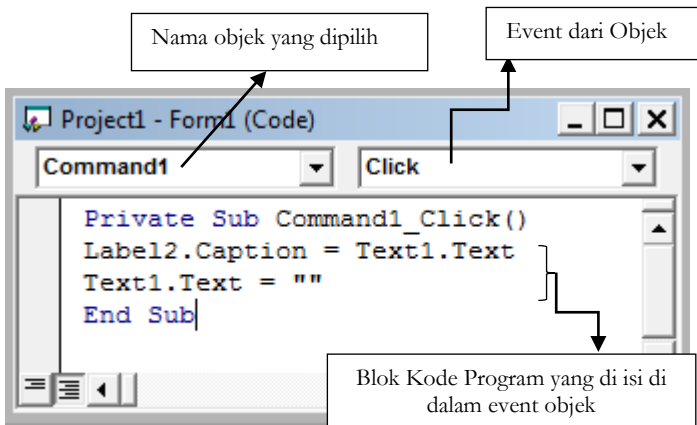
Nama objek yang dipilih

Event dari Objek

Project1 - Form1 (Code)

Command1

Click

Private Sub Command1_Click()
Label2.Caption = Text1.Text
Text1.Text = ""
End Sub

Blok Kode Program yang di isi di dalam event objek